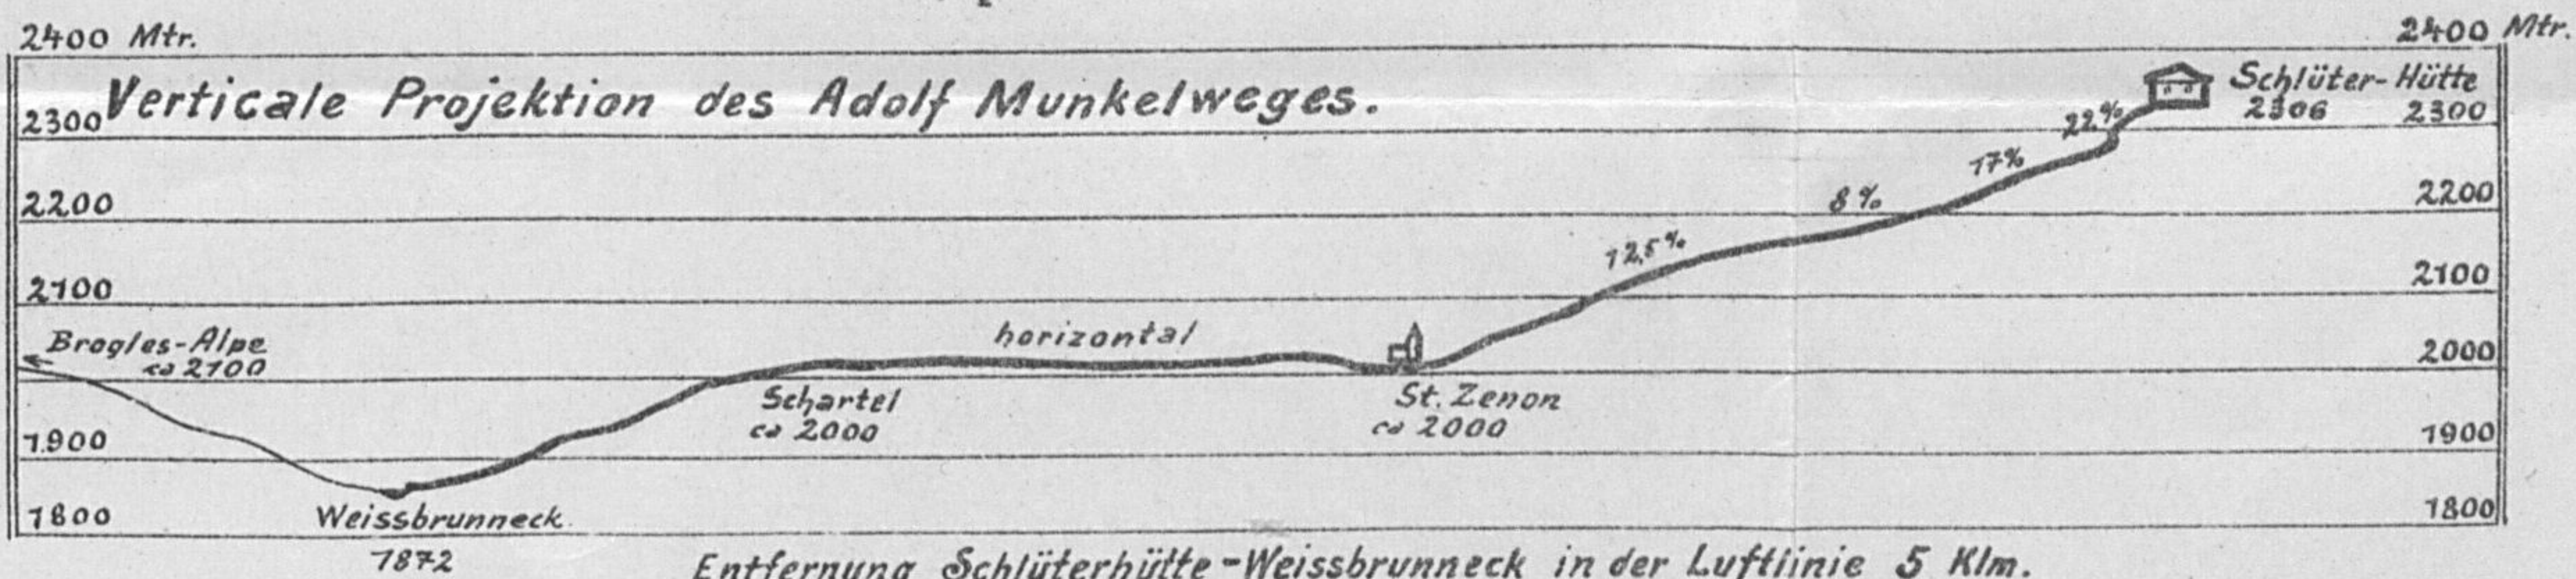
2400 Mtr.

2400 Mtr.

Verticale Projektion des Adolf Munkelweges.

Schlüter-Hütte 2306

2300

2300

22%

17%

2200

2200

8%

12,5%

2100

2100

horizontal

Brogles-Alpe ca 2100

2000

Schartel ca 2000

St. Zenon ca 2000

1900

1900

1800

1800

Weissbrunneck 1872

Entfernung Schlüterhütte-Weissbrunneck in der Luftlinie 5 Klm.